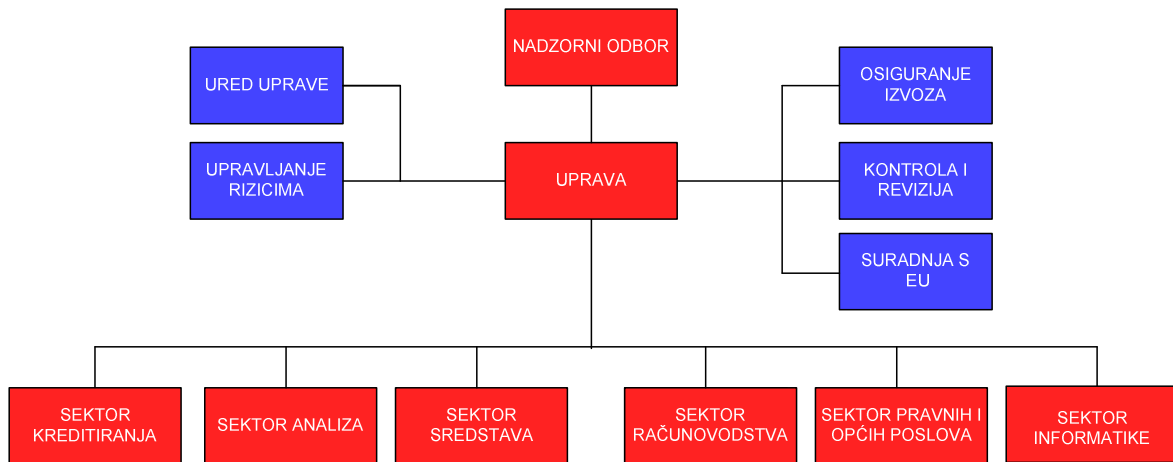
NADZORNI ODBOR

URED UPRAVE

UPRAVLJANJE RIZICIMA

UPRAVA

OSIGURANJE IZVOZA

KONTROLA I REVIZIJA

SURADNJA S EU

SEKTOR KREDITIRANJA

SEKTOR ANALIZA

SEKTOR SREDSTAVA

SEKTOR RAČUNOVODSTVA

SEKTOR PRAVNIH I OPĆIH POSLOVA

SEKTOR INFORMATIKE